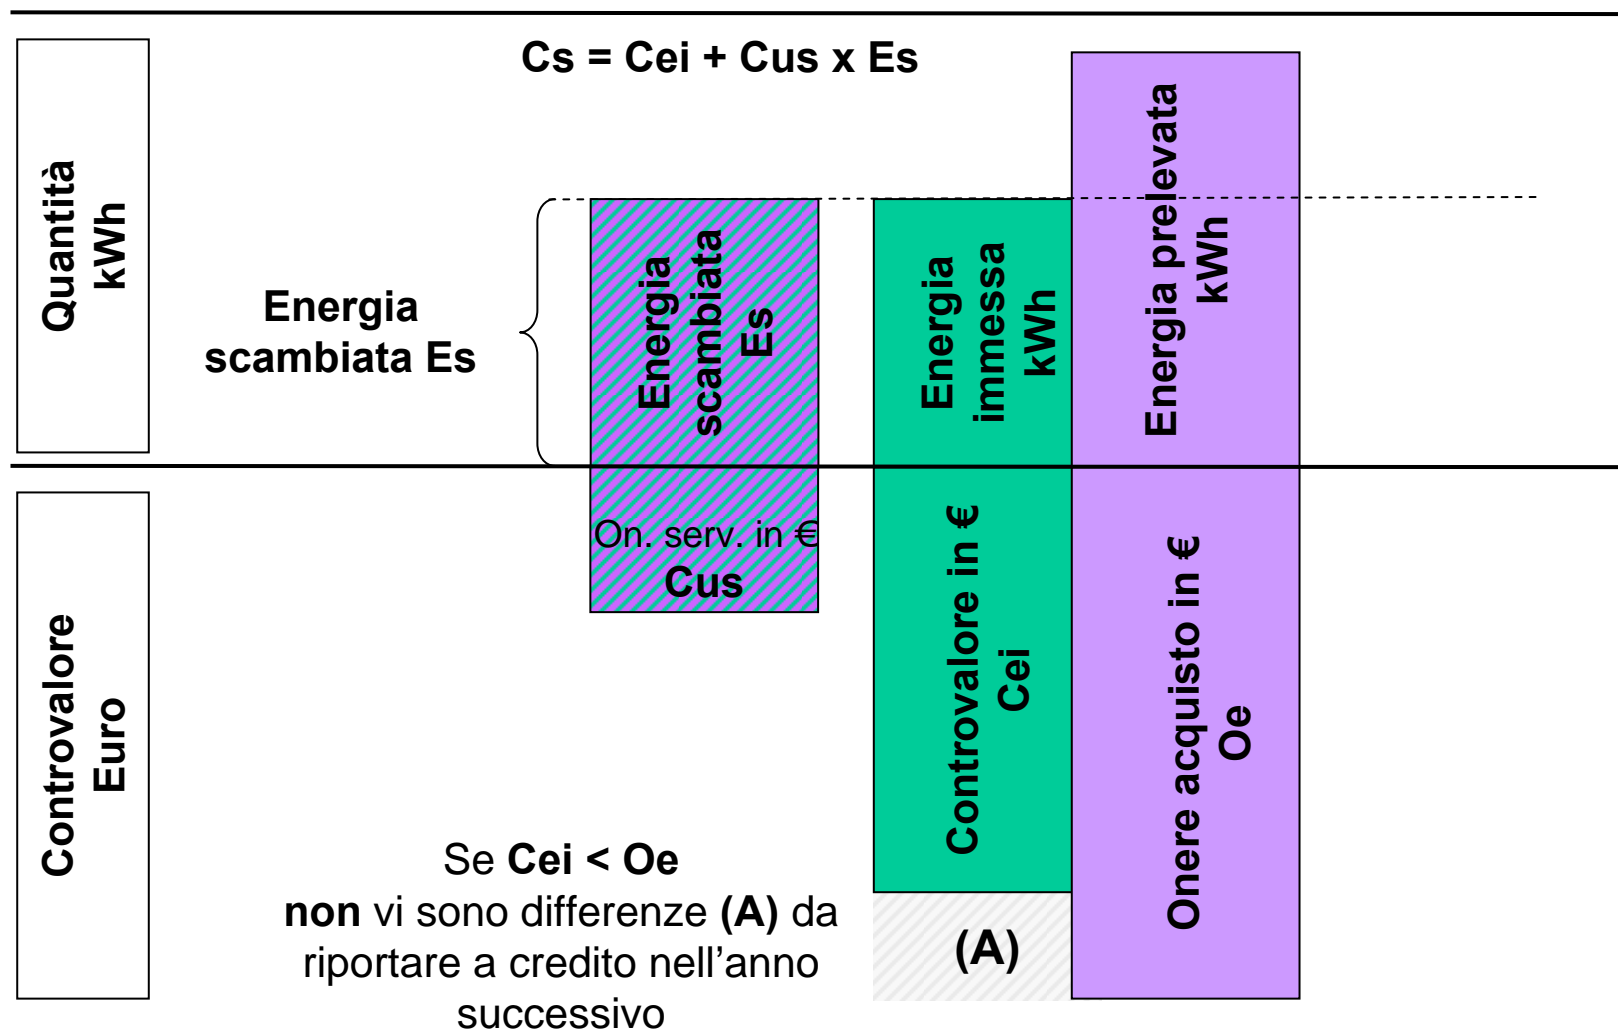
Cs = Cei + Cus x Es

Quantità kWh

Energia scambiata Es

Energia scambiata Es

Energia immessa kWh

Energia prelevata kWh

Controvalore Euro

On. serv. in € Cus

Controvalore in € Cei

Onere acquisto in € Oe

Se Cei < Oe
non vi sono differenze (A) da riportare a credito nell'anno successivo

(A)